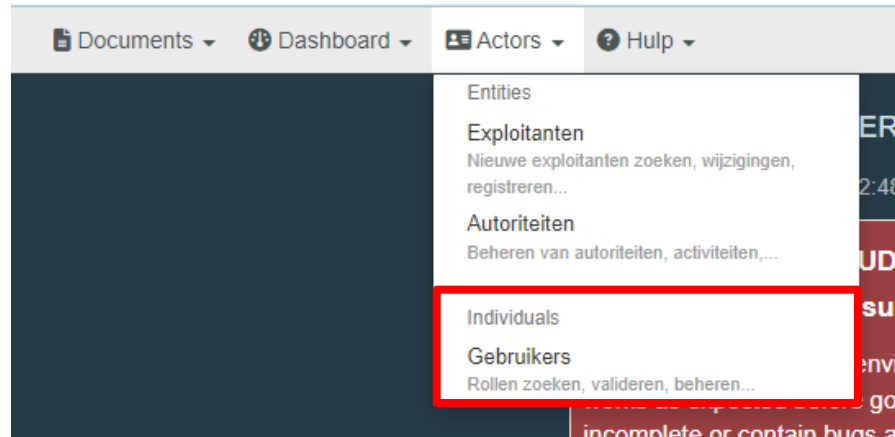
Documents ▾ Dashboard ▾ Actors ▾ Hulp ▾

Entities

Exploitanten
Nieuwe exploitanten zoeken, wijzigingen, registreren...

Autoriteiten
Beheren van autoriteiten, activiteiten,...

Individuals

Gebruikers
Rollen zoeken, valideren, beheren...

ER
2:48
UD
su
envi
go
incomplete or contain bugs a